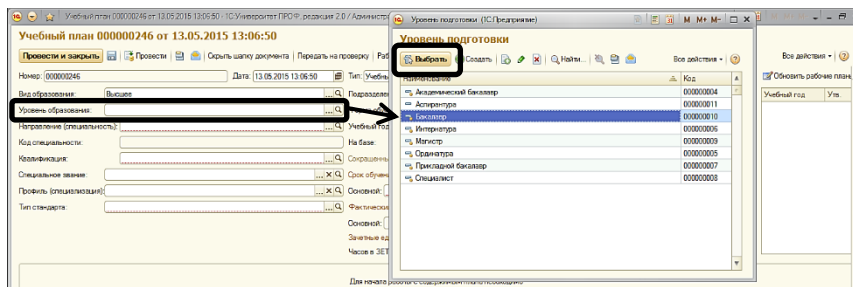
Учебный план 000000246 от 13.05.2015 13:06:50 - 1С:Университет ПРОФ, редакция 2.0 / Администр

Учебный план 000000246 от 13.05.2015 13:06:50

Провести и закрыть | Провести | Скрыть шапку документа | Передать на проверку | Раб

Номер: 000000246
Дата: 13.05.2015 13:06:50
Тип: Учеб
Вид образования: Высшее
Подразделе
Уровень образования:
Направление (специальность):
Учебный г
Код специальности:
На базе:
Квалификация:
Сокращенны
Специальное звание:
Срок обучен
Профиль (специализация):
Основной:
Тип стандарта:
Фактическ
Основной:
Зачетные ед
Часов в ЗЕТ
Для начала работы с содержанием плана необходимо

Уровень подготовки (1С:Предприятие)

Уровень подготовки

Выбрать | Создать | Найти... | Все действия

| Наименование | Код |
|---|---|
| Академический бакалавр | 000000004 |
| Аспирантура | 000000011 |
| Бакалавр | 000000010 |
| Интернатура | 000000006 |
| Магистр | 000000009 |
| Ординатура | 000000005 |
| Прикладной бакалавр | 000000007 |
| Специалист | 000000008 |

Все действия
Обновить рабочие план
Учебный год | Утв.